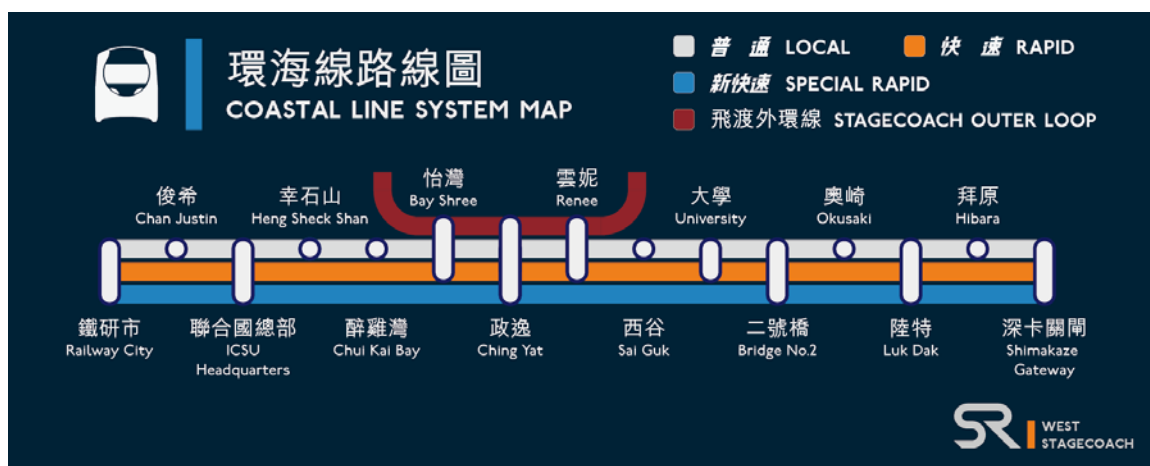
環海線路線圖
COASTAL LINE SYSTEM MAP

普 通 LOCAL
快 速 RAPID
新快速 SPECIAL RAPID
飛渡外環線 STAGECOACH OUTER LOOP

怡灣
Bay Shree
雲妮
Renee
俊希
Chan Justin
幸石山
Heng Sheck Shan
大學
University
奧崎
Okusaki
拜原
Hibara

鐵研市
Railway City
聯合國總部
ICSU Headquarters
醉雞灣
Chui Kai Bay
政逸
Ching Yat
西谷
Sai Guk
二號橋
Bridge No.2
陸特
Luk Dak
深卡關閘
Shimakaze Gateway

SR WEST STAGECOACH